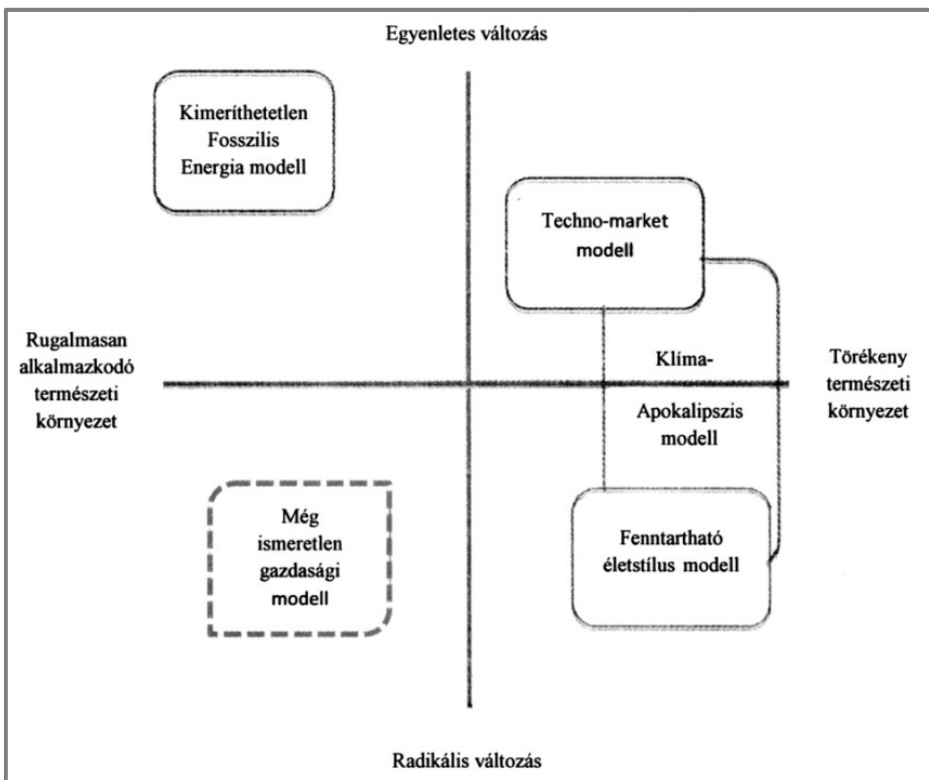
Egyenletes változás

Kimeríthetetlen Fosszilis Energia modell

Techno-market modell

Rugalmasan alkalmazkodó természeti környezet

Klíma-

Apokalipszis modell

Törékeny természeti környezet

Még ismeretlen gazdasági modell

Fenntartható életstílus modell

Radikális változás